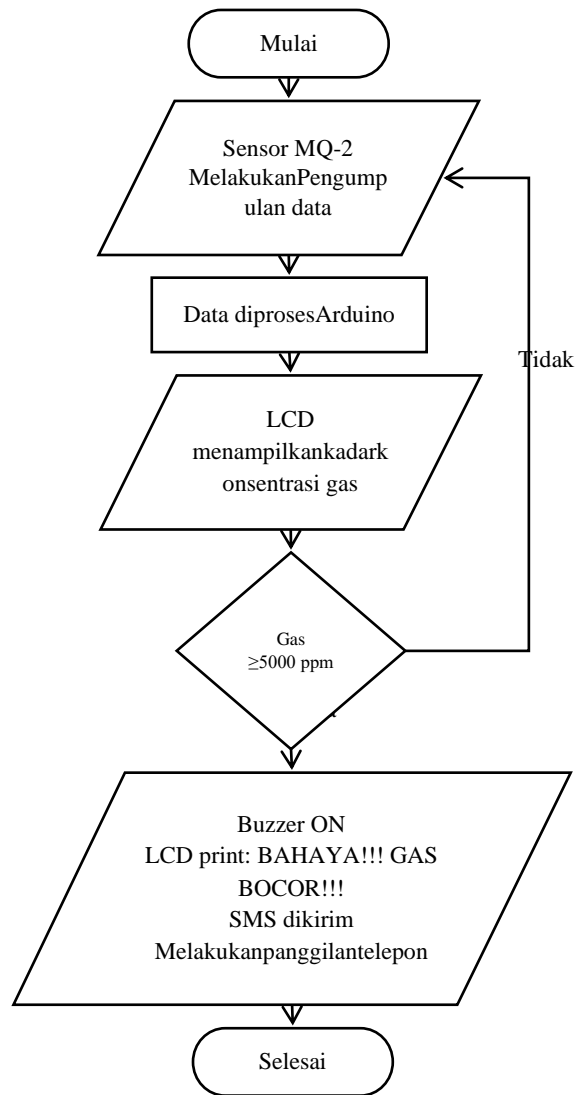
Mulai

Sensor MQ-2 MelakukanPengumpulan data

Data diprosesArduino

LCD menampilkankadarkonsentrasi gas

Gas ≥5000 ppm

Tidak

Buzzer ON
LCD print: BAHAYA!!! GAS BOCOR!!!
SMS dikirim
Melakukanpanggilantelepon

Selesai